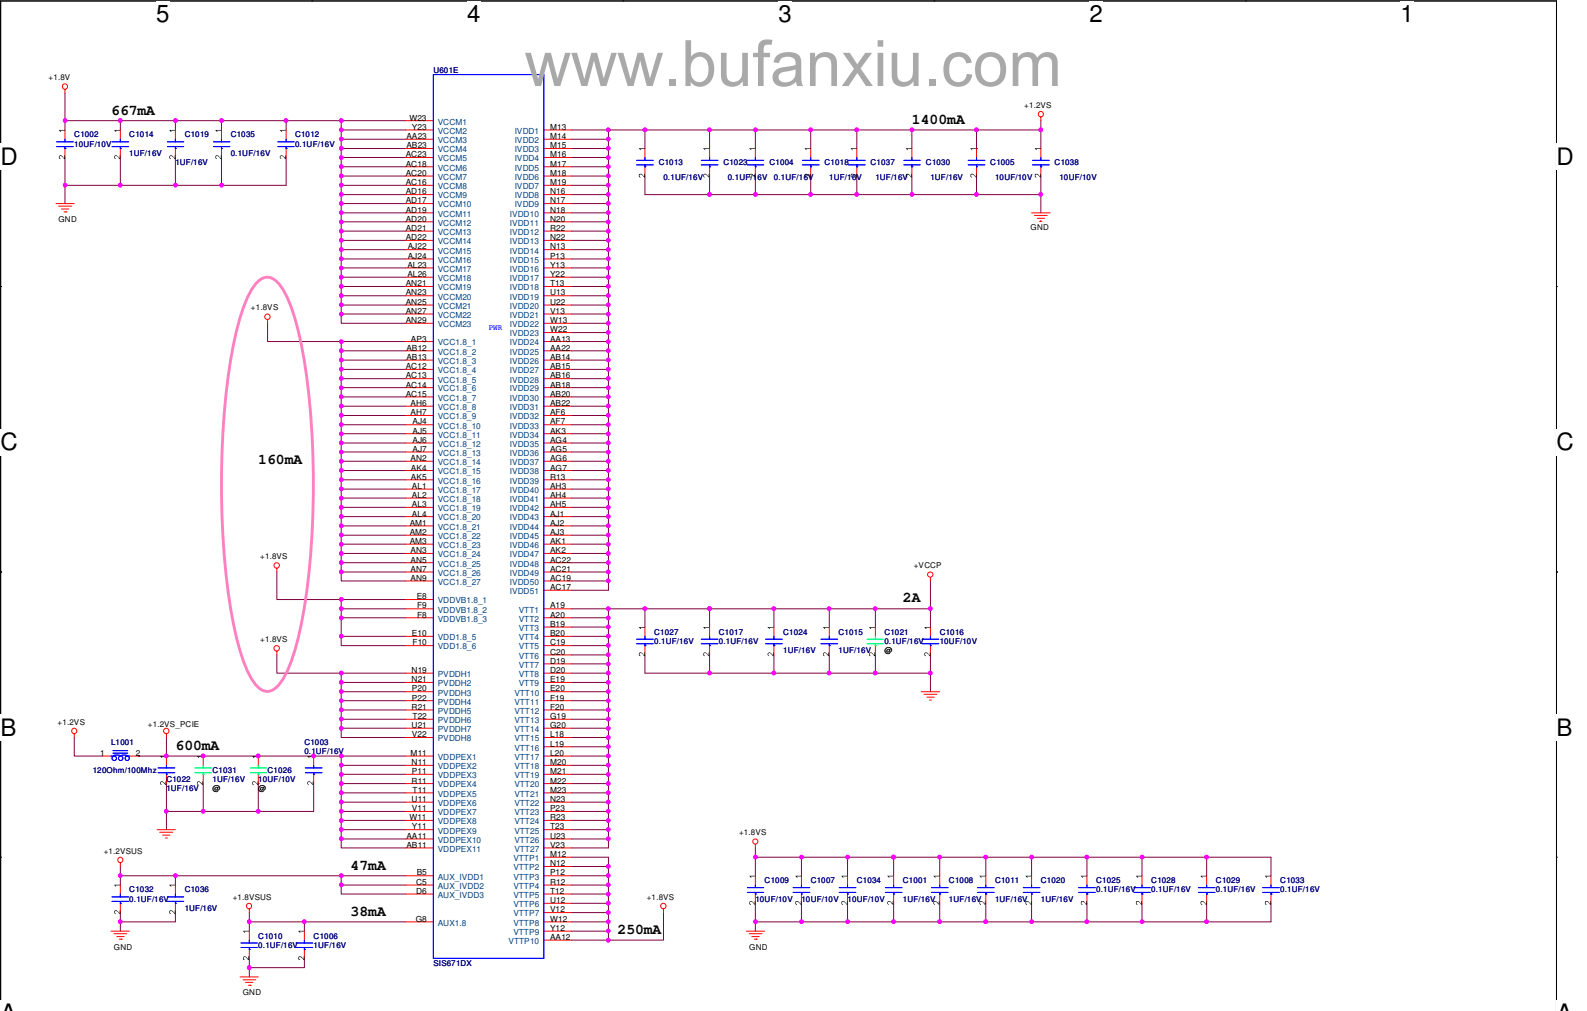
5 4 3 2 1

www.bufanxiu.com

D D

C C

B B

+1.8V
667mA
C1002 10UF/10V
C1014 1UF/16V
C1019 1UF/16V
C1035 0.1UF/16V
C1012 0.1UF/16V
GND

U601E

W23 Y23 AA23 AB23 AC23 AC18 AC20 AC16 AD16 AD17 AD19 AD20 AD21 AD22 AJ22 AJ24 AL23 AL26 AN21 AN23 AN25 AN27 AN29

VCCM1 VCCM2 VCCM3 VCCM4 VCCM5 VCCM6 VCCM7 VCCM8 VCCM9 VCCM10 VCCM11 VCCM12 VCCM13 VCCM14 VCCM15 VCCM16 VCCM17 VCCM18 VCCM19 VCCM20 VCCM21 VCCM22 VCCM23

PWR

+1.8VS
160mA

AP3 AB12 AB13 AC12 AC13 AC14 AC15 AH6 AH7 AJ4 AJ5 AJ6 AJ7 AN2 AK4 AK5 AL1 AL2 AL3 AL4 AM1 AM2 AM3 AN3 AN5 AN7 AN9

VCC1.8_1 VCC1.8_2 VCC1.8_3 VCC1.8_4 VCC1.8_5 VCC1.8_6 VCC1.8_7 VCC1.8_8 VCC1.8_9 VCC1.8_10 VCC1.8_11 VCC1.8_12 VCC1.8_13 VCC1.8_14 VCC1.8_15 VCC1.8_16 VCC1.8_17 VCC1.8_18 VCC1.8_19 VCC1.8_20 VCC1.8_21 VCC1.8_22 VCC1.8_23 VCC1.8_24 VCC1.8_25 VCC1.8_26 VCC1.8_27

+1.8VS
E8 F9 F8
VDDVB1.8_1 VDDVB1.8_2 VDDVB1.8_3
E10 F10
VDD1.8_5 VDD1.8_6

+1.8VS
N19 N21 P20 P22 R21 T22 U21 V22
PVDDH1 PVDDH2 PVDDH3 PVDDH4 PVDDH5 PVDDH6 PVDDH7 PVDDH8

+1.2VS
+1.2VS_PCIE
L1001
1 2
120Ohm/100Mhz
600mA
C1022 1UF/16V
C1031 1UF/16V @
C1026 10UF/10V @
C1003 0.1UF/16V

M11 N11 P11 R11 T11 U11 V11 W11 Y11 AA11 AB11
VDDPEX1 VDDPEX2 VDDPEX3 VDDPEX4 VDDPEX5 VDDPEX6 VDDPEX7 VDDPEX8 VDDPEX9 VDDPEX10 VDDPEX11

+1.2VSUS
C1032 0.1UF/16V
C1036 1UF/16V
GND
47mA
B5 C5 D6
AUX_IVDD1 AUX_IVDD2 AUX_IVDD3
+1.8VSUS
38mA
G8
AUX1.8
C1010 0.1UF/16V
C1006 1UF/16V
GND

SIS671DX

IVDD1 IVDD2 IVDD3 IVDD4 IVDD5 IVDD6 IVDD7 IVDD8 IVDD9 IVDD10 IVDD11 IVDD12 IVDD13 IVDD14 IVDD15 IVDD16 IVDD17 IVDD18 IVDD19 IVDD20 IVDD21 IVDD22 IVDD23 IVDD24 IVDD25 IVDD26 IVDD27 IVDD28 IVDD29 IVDD30 IVDD31 IVDD32 IVDD33 IVDD34 IVDD35 IVDD36 IVDD37 IVDD38 IVDD39 IVDD40 IVDD41 IVDD42 IVDD43 IVDD44 IVDD45 IVDD46 IVDD47 IVDD48 IVDD49 IVDD50 IVDD51

M13 M14 M15 M16 M17 M18 M19 N16 N17 N18 N20 R22 N22 N13 P13 Y13 Y22 T13 U13 U22 V13 W13 W22 AA13 AA22 AB14 AB15 AB16 AB18 AB20 AB22 AF6 AF7 AK3 AG4 AG5 AG6 AG7 R13 AH3 AH4 AH5 AJ1 AJ2 AJ3 AK1 AK2 AC22 AC21 AC19 AC17

1400mA
+1.2VS
C1013 0.1UF/16V
C1023 0.1UF/16V
C1004 0.1UF/16V
C1018 1UF/16V
C1037 1UF/16V
C1030 1UF/16V
C1005 10UF/10V
C1038 10UF/10V
GND

VTT1 VTT2 VTT3 VTT4 VTT5 VTT6 VTT7 VTT8 VTT9 VTT10 VTT11 VTT12 VTT13 VTT14 VTT15 VTT16 VTT17 VTT18 VTT19 VTT20 VTT21 VTT22 VTT23 VTT24 VTT25 VTT26 VTT27

A19 A20 B19 B20 C19 C20 D19 D20 E19 E20 F19 F20 G19 G20 L18 L19 L20 M20 M21 M22 N23 P23 R23 T23 U23 V23

+VCCP
2A
C1027 0.1UF/16V
C1017 0.1UF/16V
C1024 1UF/16V
C1015 1UF/16V
C1021 0.1UF/16V @
C1016 10UF/10V

VTTP1 VTTP2 VTTP3 VTTP4 VTTP5 VTTP6 VTTP7 VTTP8 VTTP9 VTTP10
M12 N12 P12 R12 T12 U12 V12 W12 Y12 AA12
+1.8VS
250mA

+1.8VS
C1009 10UF/10V
C1007 10UF/10V
C1034 10UF/10V
C1001 1UF/16V
C1008 1UF/16V
C1011 1UF/16V
C1020 1UF/16V
C1025 0.1UF/16V
C1028 0.1UF/16V
C1029 0.1UF/16V
C1033 0.1UF/16V
GND

A A